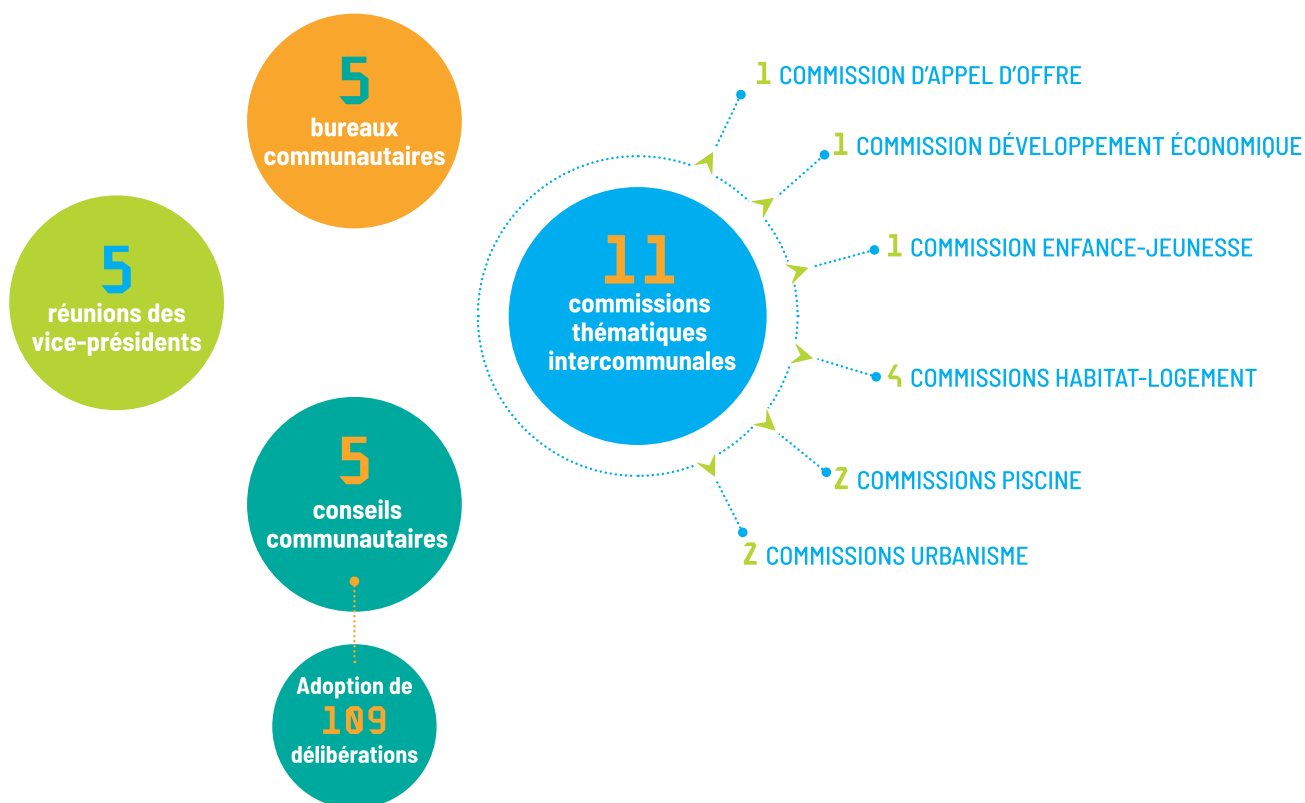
5
bureaux communautaires

5
réunions des vice-présidents

5
conseils communautaires

Adoption de
109
délibérations

11
commissions thématiques intercommunales

1 COMMISSION D'APPEL D'OFFRE

1 COMMISSION DÉVELOPPEMENT ÉCONOMIQUE

1 COMMISSION ENFANCE-JEUNESSE

4 COMMISSIONS HABITAT-LOGEMENT

2 COMMISSIONS PISCINE

2 COMMISSIONS URBANISME